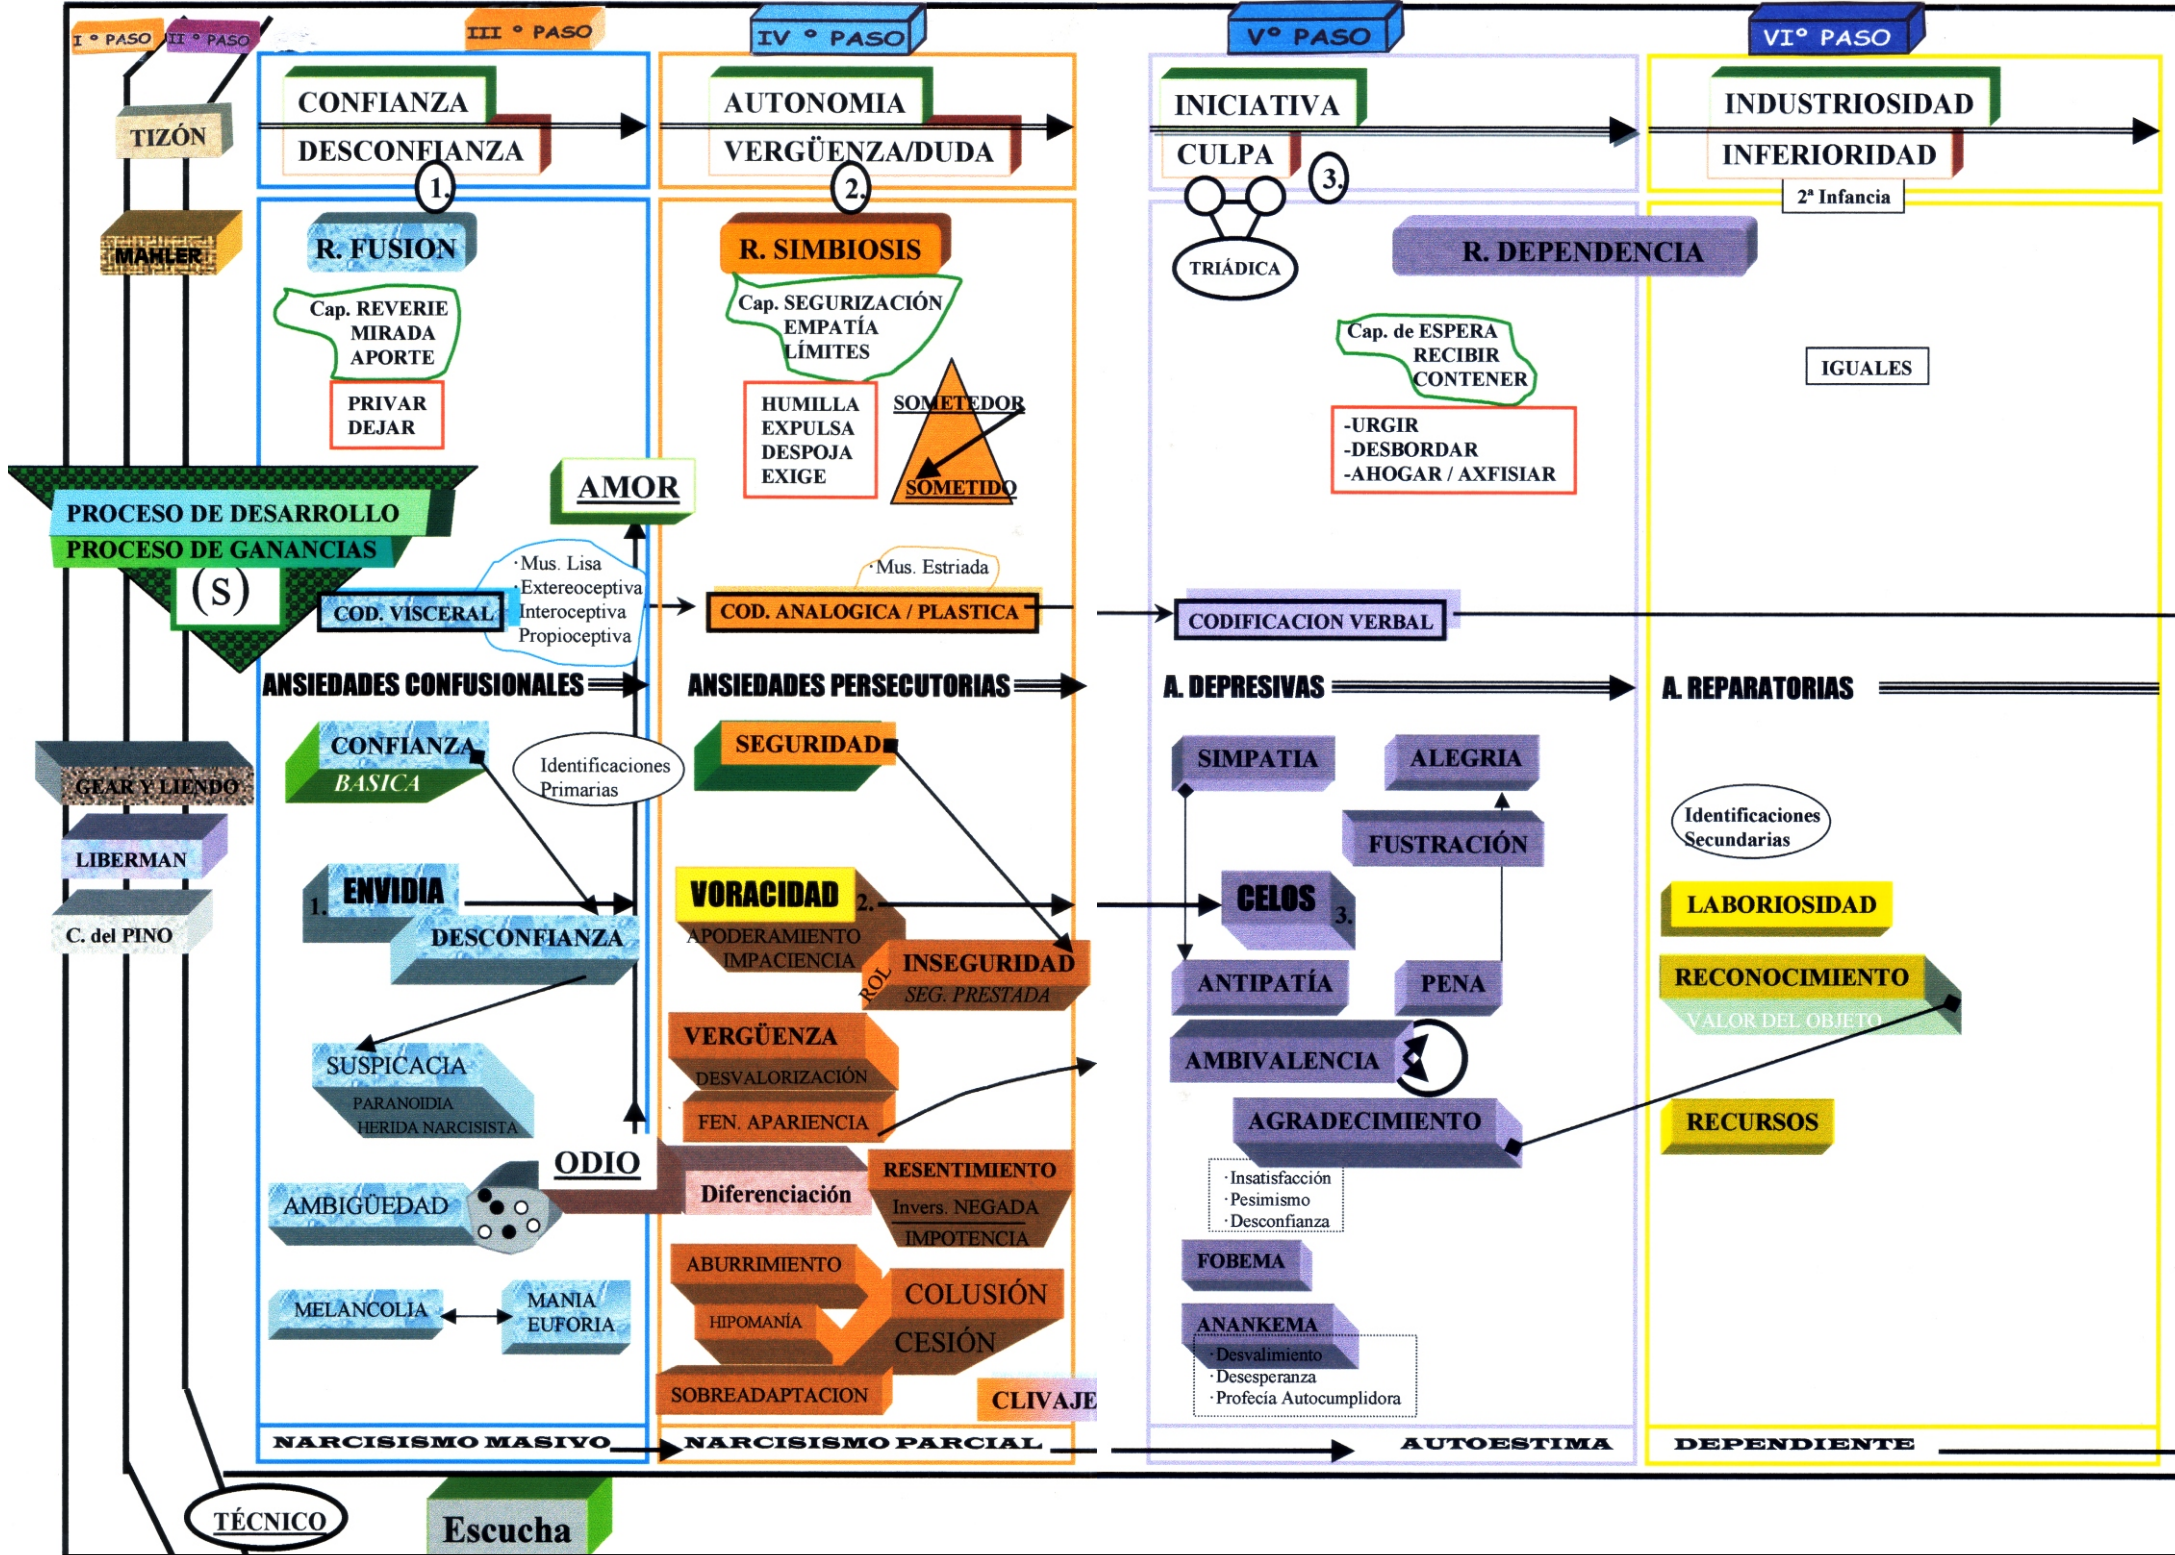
I ° PASO II ° PASO III ° PASO IV ° PASO V° PASO VI° PASO

TIZÓN

MAHLER

CONFIANZA
DESCONFIANZA
1.

AUTONOMIA
VERGÜENZA/DUDA
2.

INICIATIVA
CULPA
3.

INDUSTRIOSIDAD
INFERIORIDAD
2ª Infancia

R. FUSION
Cap. REVERIE
MIRADA
APORTE
PRIVAR
DEJAR

R. SIMBIOSIS
Cap. SEGURIZACIÓN
EMPATÍA
LÍMITES
HUMILLA
EXPULSA
DESPOJA
EXIGE
SOMETEDOR
SOMETIDO

TRIÁDICA

R. DEPENDENCIA
Cap. de ESPERA
RECIBIR
CONTENER
-URGIR
-DESBORDAR
-AHOGAR / AXFISIAR

IGUALES

AMOR

PROCESO DE DESARROLLO
PROCESO DE GANANCIAS
(S)
COD. VISCERAL
·Mus. Lisa
·Extereoceptiva
·Interoceptiva
·Propioceptiva
·Mus. Estriada
COD. ANALOGICA / PLASTICA
CODIFICACION VERBAL

ANSIEDADES CONFUSIONALES
ANSIEDADES PERSECUTORIAS
A. DEPRESIVAS
A. REPARATORIAS

GEAR Y LIENDO
LIBERMAN
C. del PINO

CONFIANZA
BASICA
Identificaciones Primarias
1. ENVIDIA
DESCONFIANZA
SUSPICACIA
PARANOIDIA
HERIDA NARCISISTA
ODIO
AMBIGÜEDAD
MELANCOLIA
MANIA
EUFORIA

SEGURIDAD
VORACIDAD 2.
APODERAMIENTO
IMPACIENCIA
ROL
INSEGURIDAD
SEG. PRESTADA
VERGÜENZA
DESVALORIZACIÓN
FEN. APARIENCIA
Diferenciación
RESENTIMIENTO
Invers. NEGADA
IMPOTENCIA
ABURRIMIENTO
HIPOMANÍA
COLUSIÓN
CESIÓN
SOBREADAPTACION
CLIVAJE

SIMPATIA
ALEGRIA
FUSTRACIÓN
CELOS 3.
ANTIPATÍA
PENA
AMBIVALENCIA
AGRADECIMIENTO
·Insatisfacción
·Pesimismo
·Desconfianza
FOBEMA
ANANKEMA
·Desvalimiento
·Desesperanza
·Profecía Autocumplidora

Identificaciones Secundarias
LABORIOSIDAD
RECONOCIMIENTO
VALOR DEL OBJETO
RECURSOS

NARCISISMO MASIVO
NARCISISMO PARCIAL
AUTOESTIMA
DEPENDIENTE

TÉCNICO
Escucha